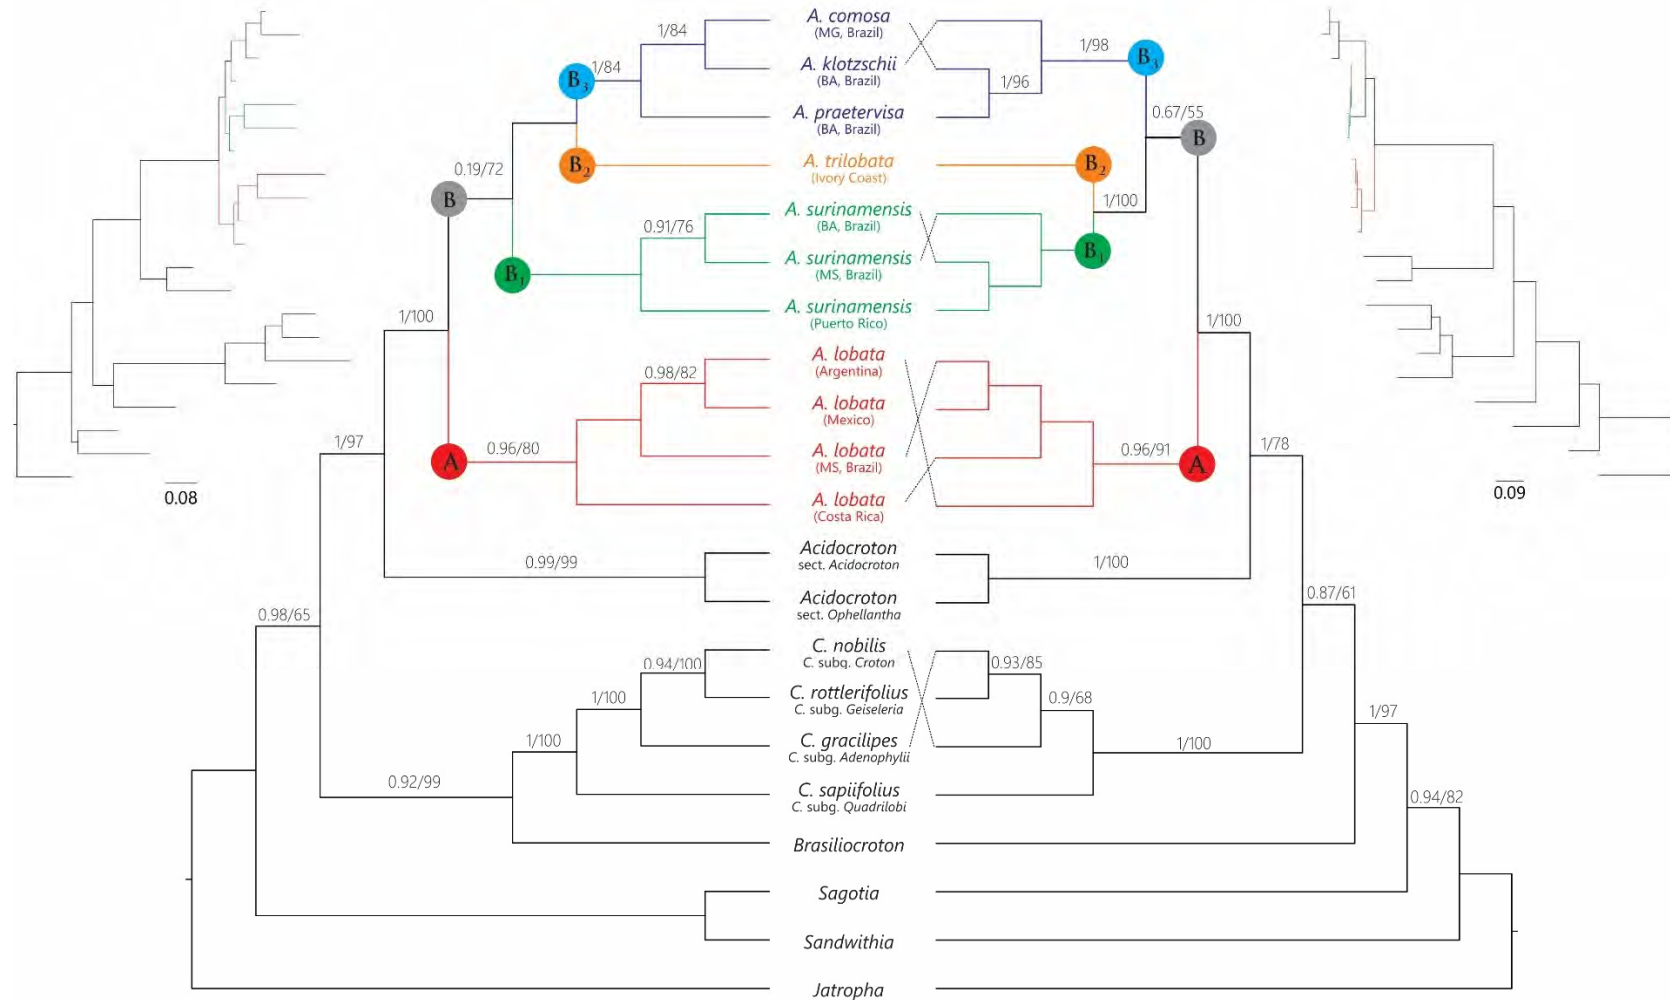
1/84
1/84
$B_3$
0.19/72
$B_2$
B
0.91/76
$B_1$
1/100
0.98/82
1/97
A
0.96/80
0.99/99
0.98/65
0.94/100
1/100
1/100
0.92/99

A. comosa
(MG, Brazil)
A. klotzschii
(BA, Brazil)
A. praetervisa
(BA, Brazil)
A. trilobata
(Ivory Coast)
A. surinamensis
(BA, Brazil)
A. surinamensis
(MS, Brazil)
A. surinamensis
(Puerto Rico)
A. lobata
(Argentina)
A. lobata
(Mexico)
A. lobata
(MS, Brazil)
A. lobata
(Costa Rica)
Acidocroton
sect. Acidocroton
Acidocroton
sect. Ophellantha
C. nobilis
C. subg. Croton
C. rottlerifolius
C. subg. Geiseleria
C. gracilipes
C. subg. Adenophylli
C. sapiifolius
C. subg. Quadrilobi
Brasiliocroton
Sagotia
Sandwithia
Jatropha

1/98
$B_3$
1/96
0.67/55
B
$B_2$
1/100
$B_1$
1/100
0.96/91
A
1/78
1/100
0.87/61
0.93/85
0.9/68
1/97
1/100
0.94/82

0.08
0.09